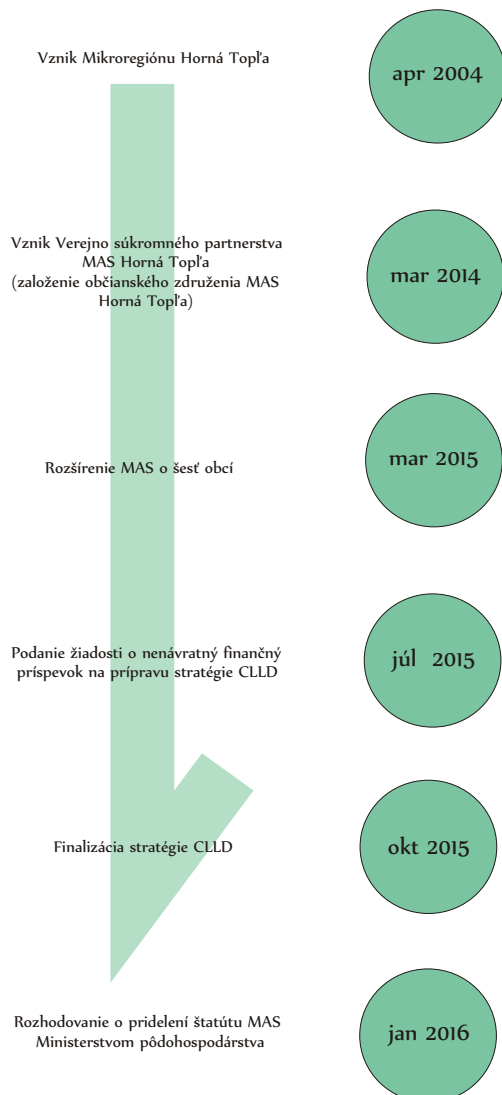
Vznik Mikroregiónu Horná Topľa

apr 2004

Vznik Verejno súkromného partnerstva MAS Horná Topľa (založenie občianského združenia MAS Horná Topľa)

mar 2014

Rozšírenie MAS o šesť obcí

mar 2015

Podanie žiadosti o nenávratný finančný príspevok na prípravu stratégie CLLD

júl 2015

Finalizácia stratégie CLLD

okt 2015

Rozhodovanie o pridelení štatútu MAS Ministerstvom pôdohospodárstva

jan 2016